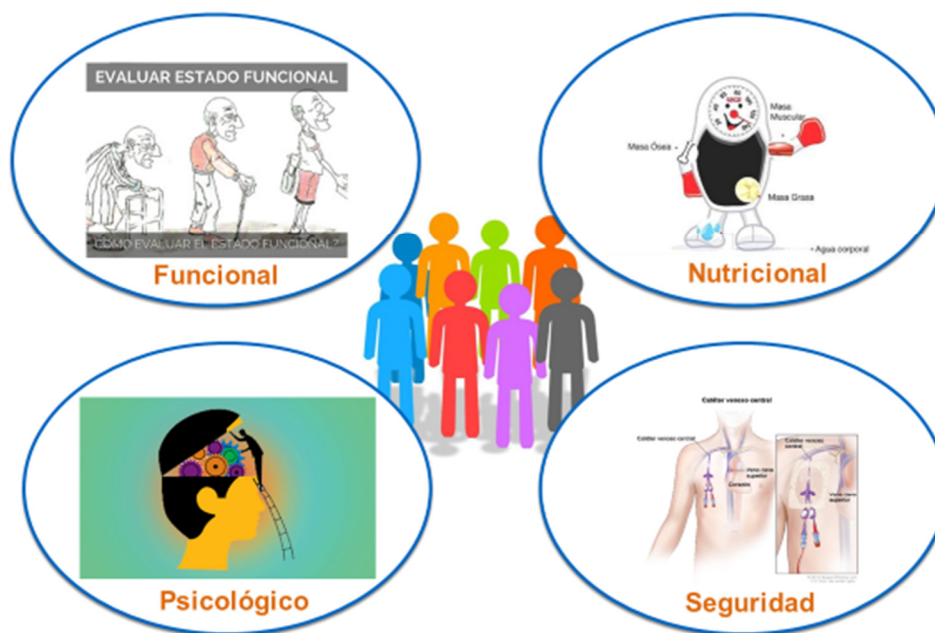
EVALUAR ESTADO FUNCIONAL

CÓMO EVALUAR EL ESTADO FUNCIONAL?

Funcional

Masa Muscular

Masa Ósea

Masa Grasa

Agua corporal

Nutricional

Psicológico

Catéter venoso central

Catéter venoso central

Catéter venoso central

Vena cava superior

Corazón

Vena cava superior

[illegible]

Seguridad